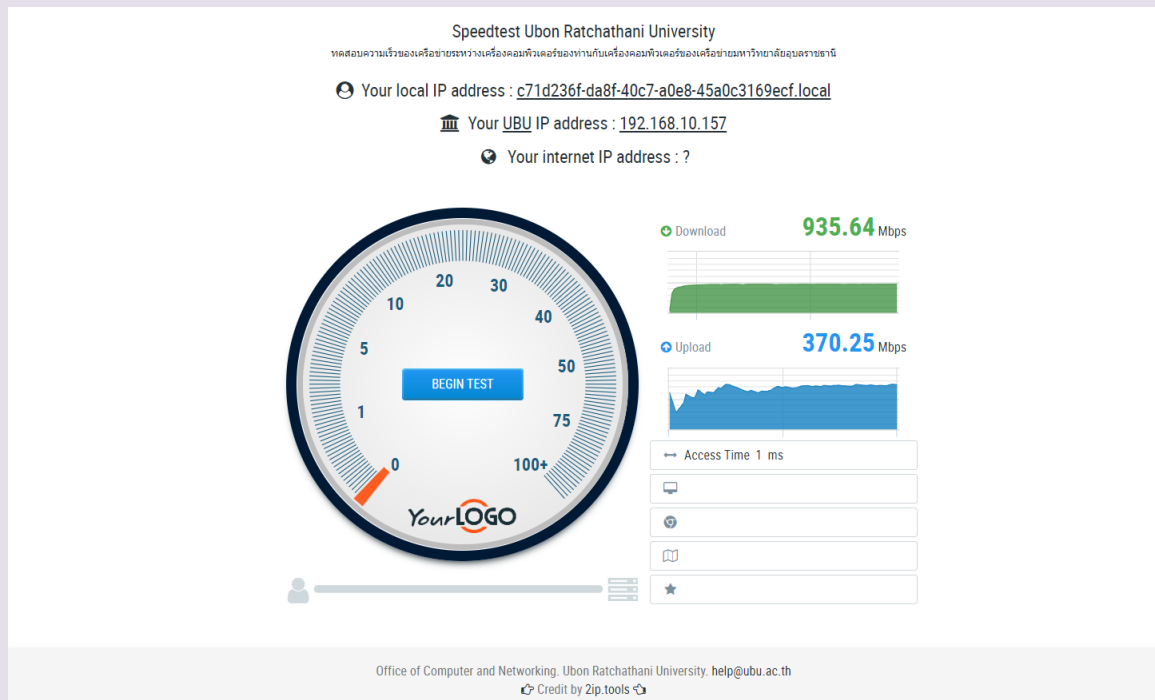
Speedtest Ubon Ratchathani University

ทดสอบความเร็วของเครือข่ายระหว่างเครื่องคอมพิวเตอร์ของท่านกับเครื่องคอมพิวเตอร์ของเครือข่ายมหาวิทยาลัยอุบลราชธานี

Your local IP address : c71d236f-da8f-40c7-a0e8-45a0c3169ecf.local

Your UBU IP address : 192.168.10.157

Your internet IP address : ?

20
30
10
40
5
50
1
75
0
100+

BEGIN TEST

YourLOGO

Download 935.64 Mbps

Upload 370.25 Mbps

Access Time 1 ms

Office of Computer and Networking, Ubon Ratchathani University, help@ubu.ac.th
Credit by 2ip.tools